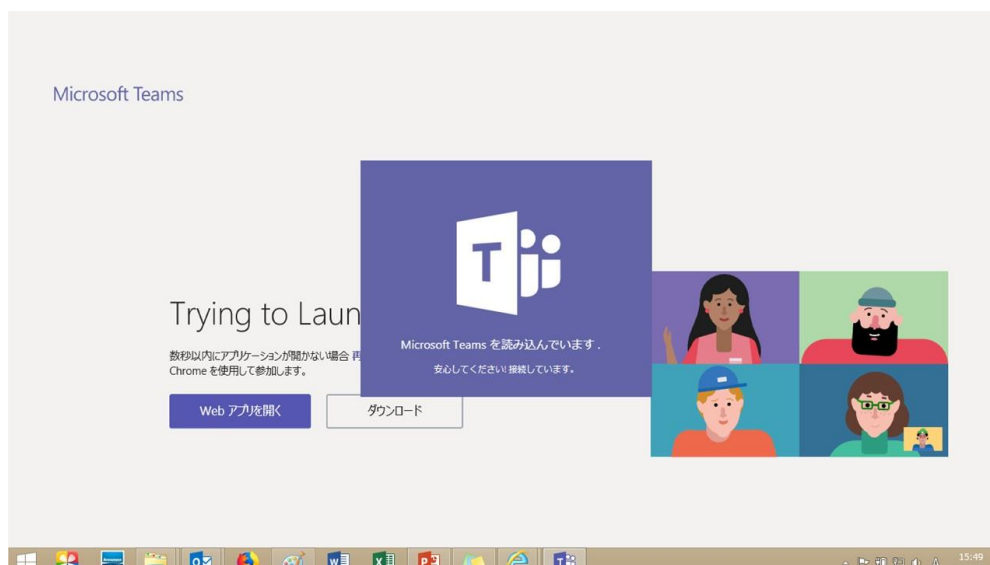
Microsoft Teams

Trying to Laun

数秒以内にアプリケーションが開かない場合 再
Chrome を使用して参加します。

Web アプリを開く

ダウンロード

Microsoft Teams を読み込んでいます .

安心してください! 接続しています。

15:49